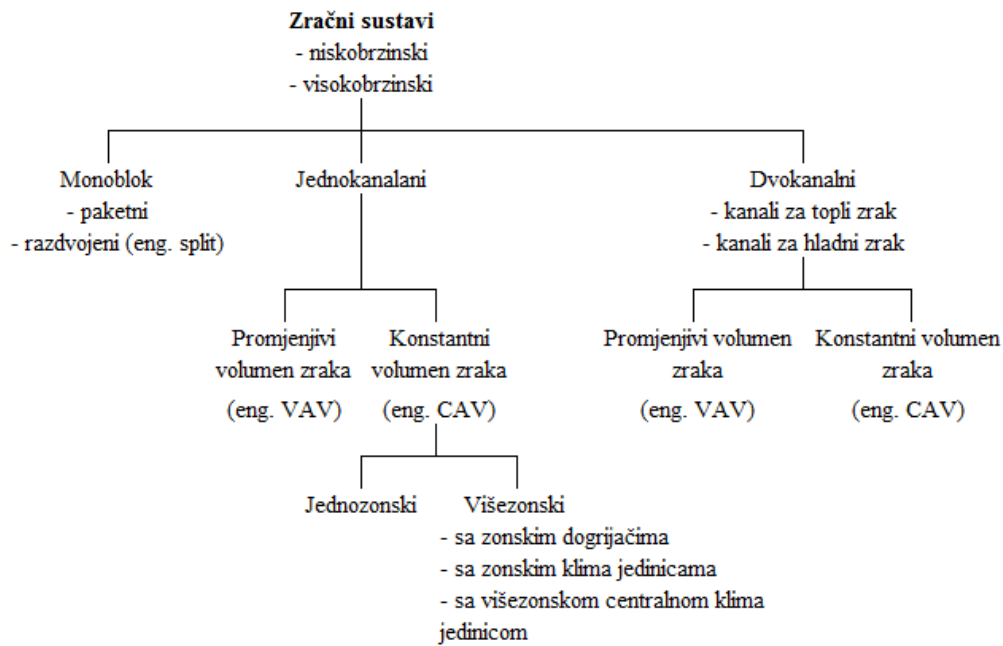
**Zračni sustavi**
- niskobrzinski
- visokobrzinski

Monoblok
- paketni
- razdvojeni (eng. split)

Jednokanalani

Dvokanalni
- kanali za topli zrak
- kanali za hladni zrak

Promjenjivi volumen zraka (eng. VAV)

Konstantni volumen zraka (eng. CAV)

Promjenjivi volumen zraka (eng. VAV)

Konstantni volumen zraka (eng. CAV)

Jednozonski

Višezonski
- sa zonskim dogrijačima
- sa zonskim klima jedinicama
- sa višezonskom centralnom klima jedinicom